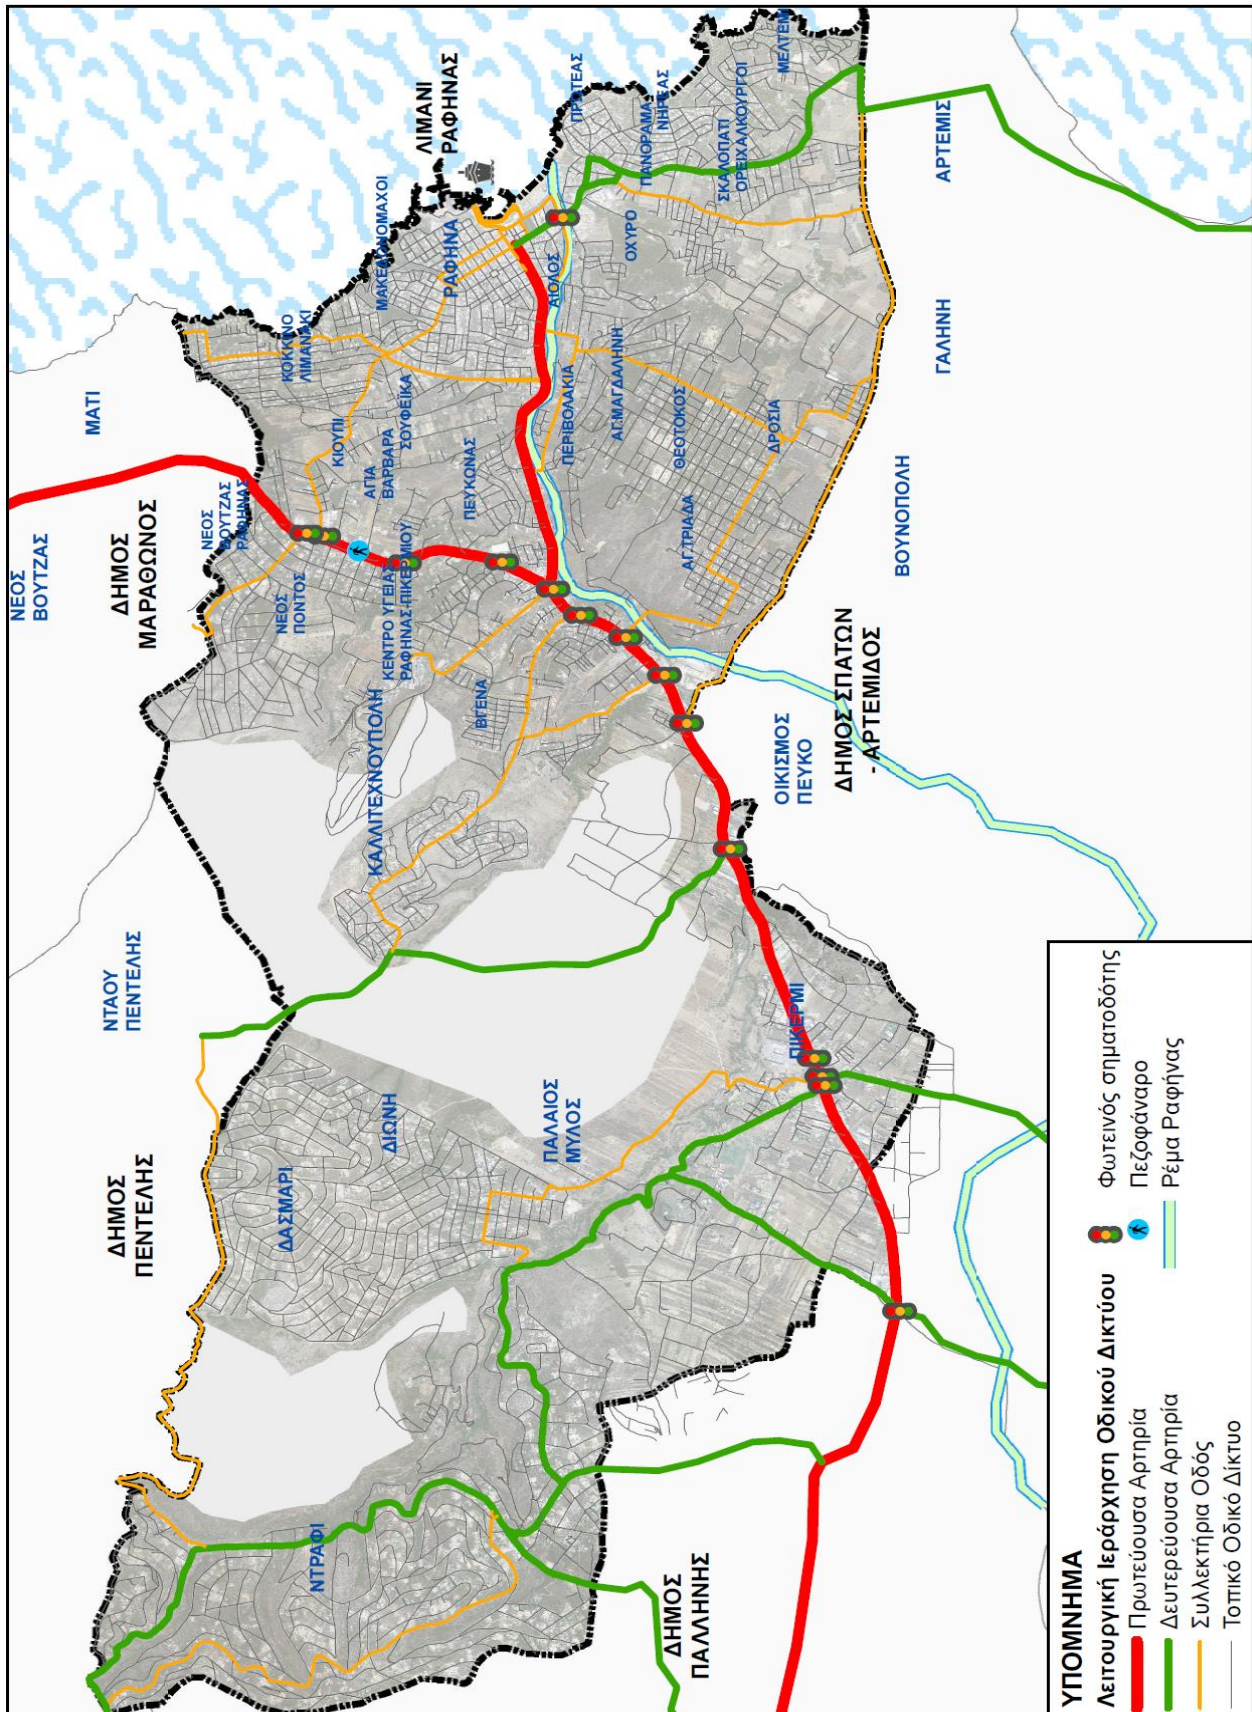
ΛΙΜΑΝΙ ΡΑΦΗΝΑΣ

ΠΡΩΤΕΑΣ

ΝΗΡΕΑΣ

ΜΕΛΤΕΜΙ

ΠΑΝΟΡΑΜΑ

ΣΚΑΛΟΠΑΤΙ ΟΡΕΙΧΑΛΚΟΥΡΓΟΙ

ΑΡΤΕΜΙΣ

ΜΑΚΕΔΟΝΟΜΑΧΟΙ

ΡΑΦΗΝΑ

ΑΙΟΛΟΣ

ΟΧΥΡΟ

ΚΟΚΚΙΝΟ ΛΙΜΑΝΑΚΙ

ΜΑΤΙ

ΣΟΥΦΕΙΚΑ

ΠΕΡΙΒΟΛΑΚΙΑ

ΑΓ. ΜΑΓΔΑΛΗΝΗ

ΓΑΛΗΝΗ

ΚΙΟΥΠΙ

ΑΓΙΑ ΒΑΡΒΑΡΑ

ΠΕΥΚΩΝΑΣ

ΘΕΟΤΟΚΟΣ

ΔΡΟΣΙΑ

ΝΕΟΣ ΒΟΥΤΖΑΣ ΡΑΦΗΝΑΣ

ΑΓ. ΤΡΙΑΔΑ

ΒΟΥΝΟΠΟΛΗ

ΝΕΟΣ ΒΟΥΤΖΑΣ

ΔΗΜΟΣ ΜΑΡΑΘΩΝΟΣ

ΝΕΟΣ ΠΟΝΤΟΣ

ΚΕΝΤΡΟ ΥΓΕΙΑΣ ΡΑΦΗΝΑΣ-ΠΙΚΕΡΜΙΟΥ

ΔΗΜΟΣ ΣΠΑΤΩΝ - ΑΡΤΕΜΙΔΟΣ

ΒΙΓΕΝΑ

ΚΑΛΛΙΤΕΧΝΟΥΠΟΛΗ

ΟΙΚΙΣΜΟΣ ΠΕΥΚΟ

ΝΤΑΟΥ ΠΕΝΤΕΛΗΣ

ΠΙΚΕΡΜΙ

ΔΙΩΝΗ

ΠΑΛΑΙΟΣ ΜΥΛΟΣ

ΔΗΜΟΣ ΠΕΝΤΕΛΗΣ

ΔΑΣΜΑΡΙ

ΝΤΡΑΦΙ

ΔΗΜΟΣ ΠΑΛΛΗΝΗΣ

ΥΠΟΜΝΗΜΑ
Λειτουργική Ιεράρχηση Οδικού Δικτύου
Πρωτεύουσα Αρτηρία
Δευτερεύουσα Αρτηρία
Συλλεκτήρια Οδός
Τοπικό Οδικό Δίκτυο
Φωτεινός σηματοδότης
Πεζοφάναρο
Ρέμα Ραφήνας